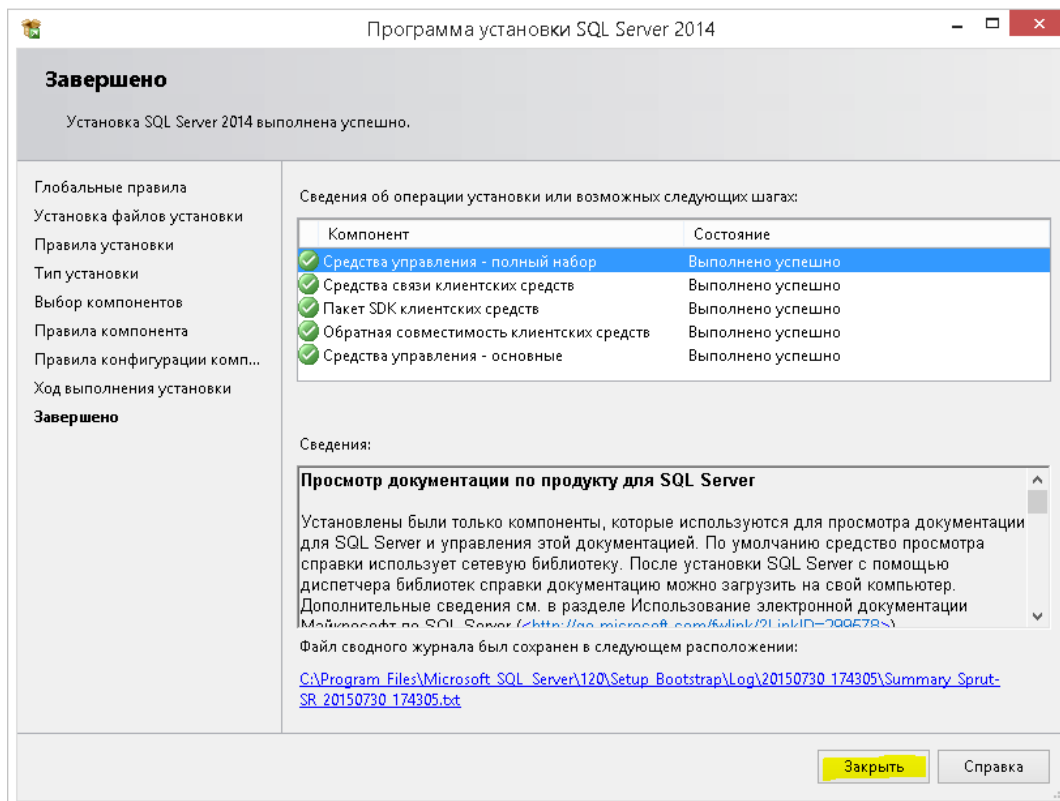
Программа установки SQL Server 2014

Завершено

Установка SQL Server 2014 выполнена успешно.

Глобальные правила
Установка файлов установки
Правила установки
Тип установки
Выбор компонентов
Правила компонента
Правила конфигурации комп...
Ход выполнения установки
Завершено

Сведения об операции установки или возможных следующих шагах:

| Компонент | Состояние |
|---|---|
| Средства управления - полный набор | Выполнено успешно |
| Средства связи клиентских средств | Выполнено успешно |
| Пакет SDK клиентских средств | Выполнено успешно |
| Обратная совместимость клиентских средств | Выполнено успешно |
| Средства управления - основные | Выполнено успешно |

Сведения:

Просмотр документации по продукту для SQL Server

Установлены были только компоненты, которые используются для просмотра документации для SQL Server и управления этой документацией. По умолчанию средство просмотра справки использует сетевую библиотеку. После установки SQL Server с помощью диспетчера библиотек справки документацию можно загрузить на свой компьютер. Дополнительные сведения см. в разделе Использование электронной документации Майкрософт по SQL Server (<http://go.microsoft.com/fwlink/?LinkID=299578>).

Файл сводного журнала был сохранен в следующем расположении:

C:\Program Files\Microsoft SQL Server\120\Setup Bootstrap\Log\20150730_174305\Summary_Sprut-SR_20150730_174305.txt

Закрыть
Справка